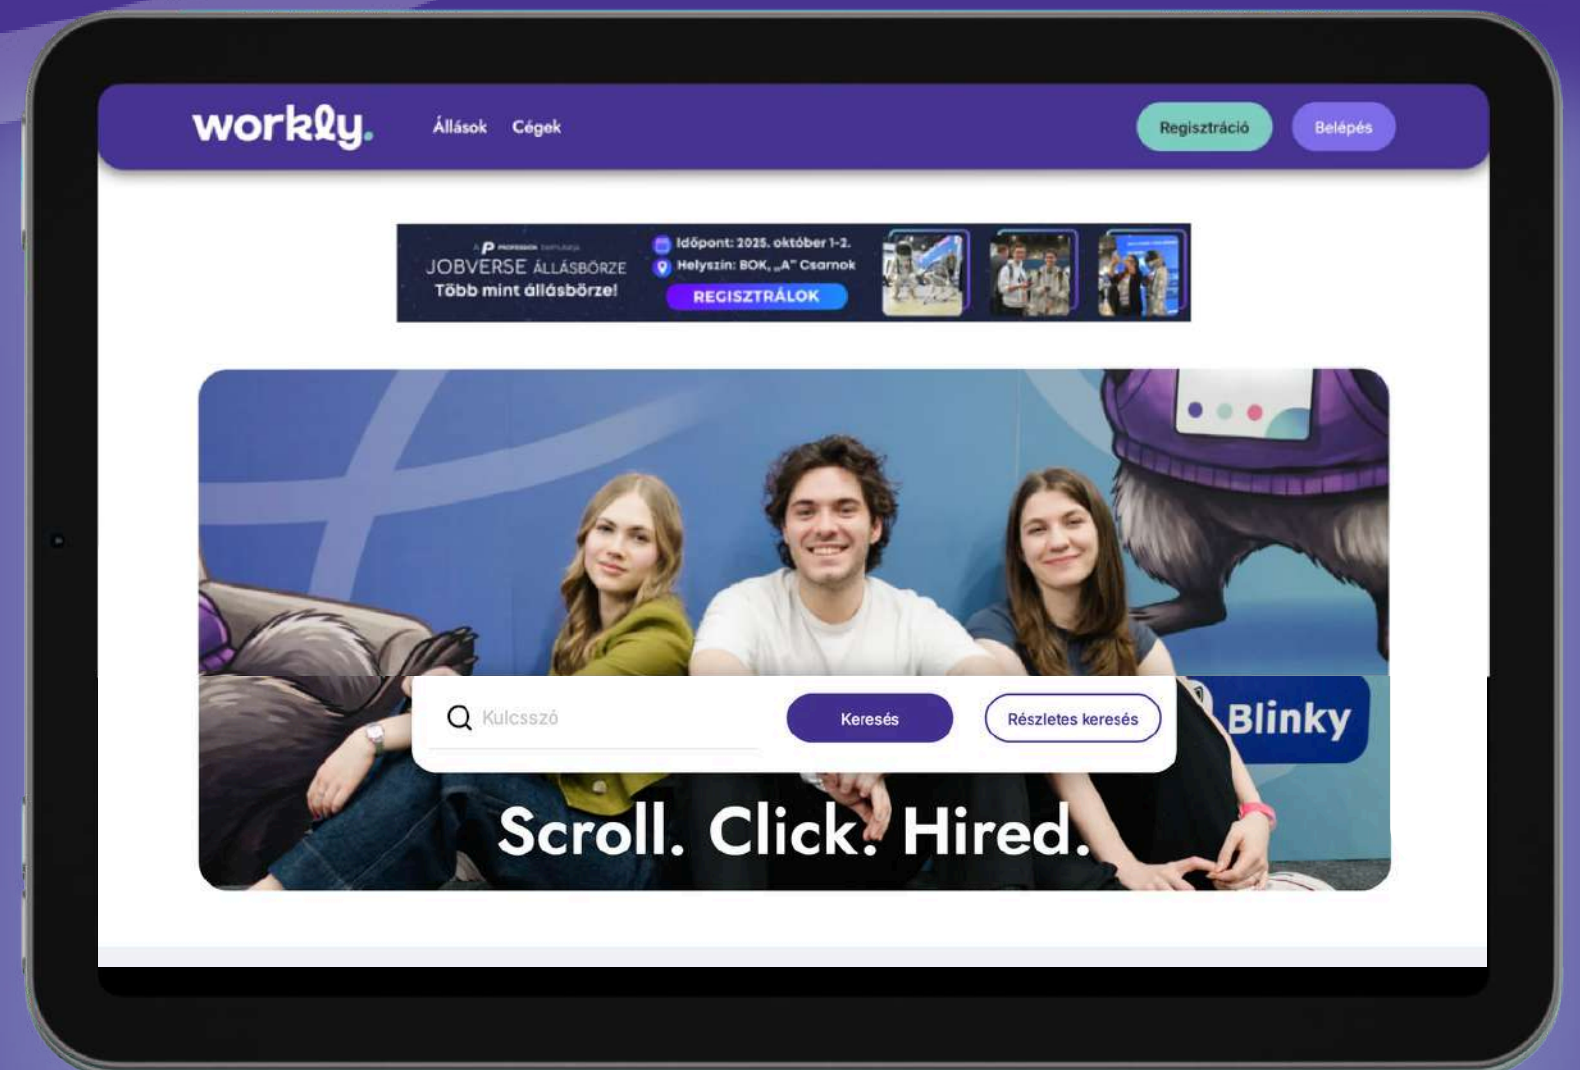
workly.

Állások Cégek

Regisztráció Belépés

A P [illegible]

JOBVERSE ÁLLÁSBÖRZE

Több mint állásbörze!

Időpont: 2025. október 1-2.

Helyszín: BOK, „A" Csarnok

REGISZTRÁLOK

Kulcsszó

Keresés

Részletes keresés

Blinky

Scroll. Click. Hired.